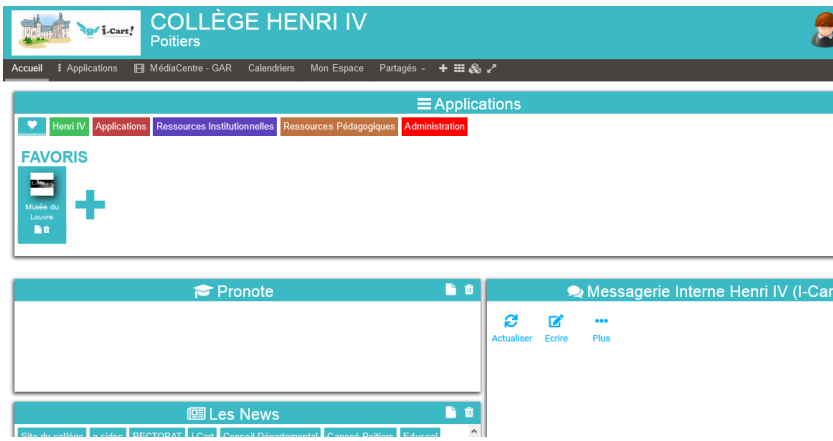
i-Cart!

COLLÈGE HENRI IV
Poitiers

Accueil | Applications | MédiaCentre - GAR | Calendriers | Mon Espace | Partagés -

Applications

Henri IV | Applications | Ressources Institutionnelles | Ressources Pédagogiques | Administration

FAVORIS

Musée du Louvre

Pronote

Messagerie Interne Henri IV (I-Car

Actualiser | Ecrire | Plus

Les News

Site du collège | e-sidoc | RECTORAT | I-Cart | Conseil Départemental | Canopé Poitiers | Eduscol